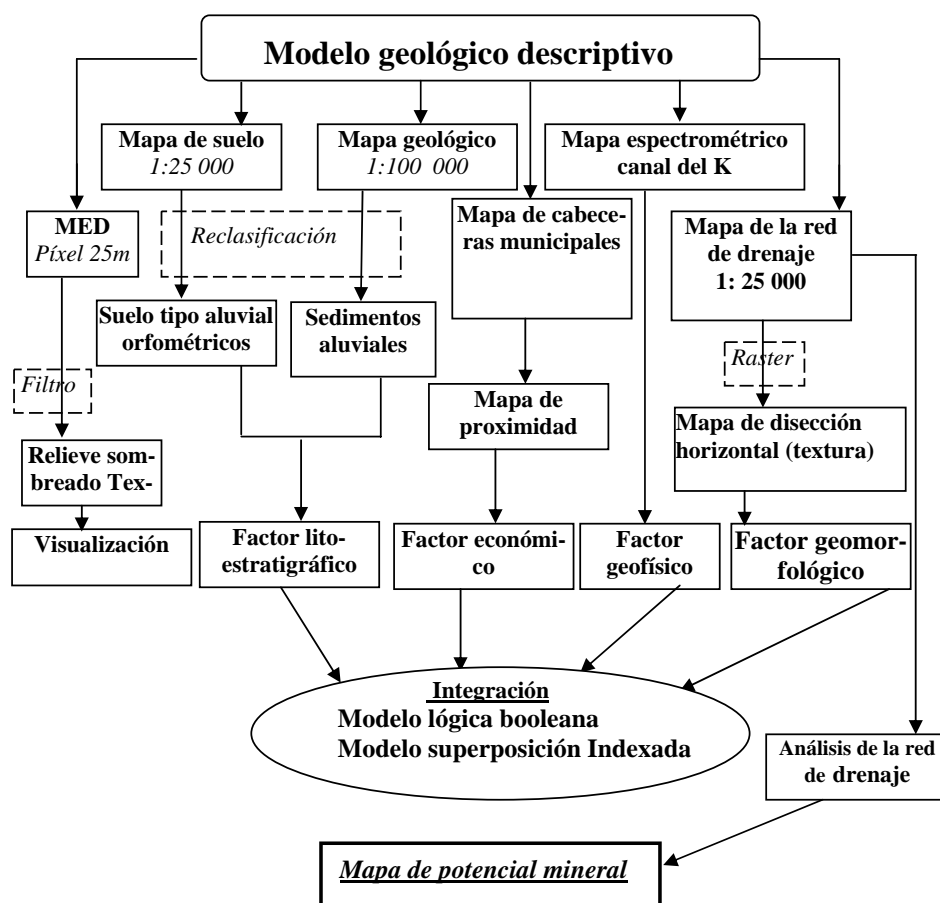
Modelo geológico descriptivo

Mapa de suelo
1:25 000

Mapa geológico
1:100 000

Mapa espectrométrico canal del K

MED
Píxel 25m

Reclasificación

Mapa de cabeceras municipales

Mapa de la red de drenaje
1: 25 000

Suelo tipo aluvial orfométricos

Sedimentos aluviales

Filtro

Raster

Mapa de proximidad

Mapa de disección horizontal (textura)

Relieve sombreado Tex-

Visualización

Factor litoestratigráfico

Factor económico

Factor geofísico

Factor geomorfológico

Integración
Modelo lógica booleana
Modelo superposición Indexada

Análisis de la red de drenaje

Mapa de potencial mineral